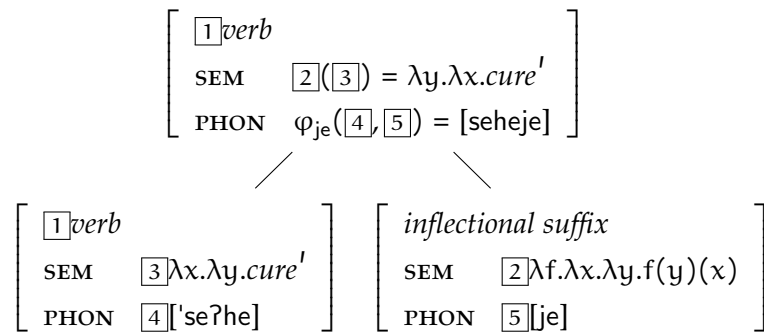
$\boxed{1}$*verb*
SEM $\boxed{2}(\boxed{3}) = \lambda y.\lambda x.cure'$
PHON $\varphi_{je}(\boxed{4}, \boxed{5})$ = [seheje]

$\boxed{1}$*verb*
SEM $\boxed{3}\lambda x.\lambda y.cure'$
PHON $\boxed{4}$['seʔhe]

*inflectional suffix*
SEM $\boxed{2}\lambda f.\lambda x.\lambda y.f(y)(x)$
PHON $\boxed{5}$[je]